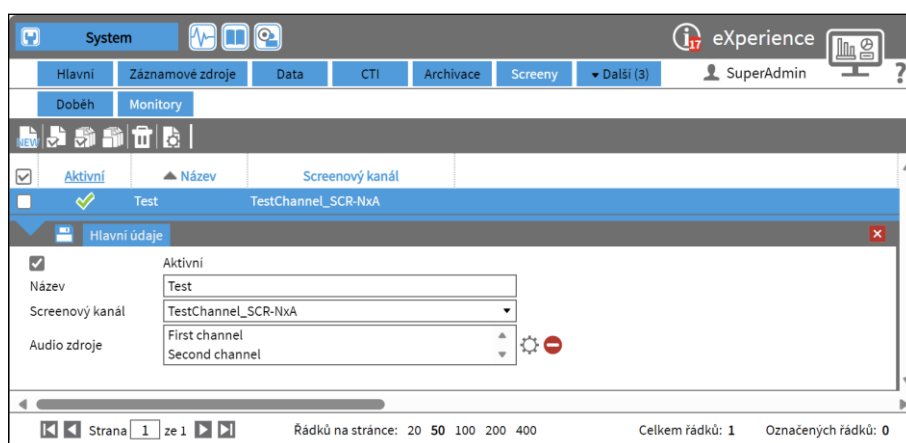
System

17 eXperience

Hlavní | Záznamové zdroje | Data | CTI | Archivace | Screeny | Další (3)

SuperAdmin

Doběh | Monitory

NEW

| | Aktivní | Název | Screenový kanál |
|---|---|---|---|
| | | Test | TestChannel_SCR-NxA |

Hlavní údaje

Aktivní

Název: Test

Screenový kanál: TestChannel_SCR-NxA

Audio zdroje: First channel
Second channel

Strana 1 ze 1

Řádků na stránce: 20 50 100 200 400

Celkem řádků: 1

Označených řádků: 0